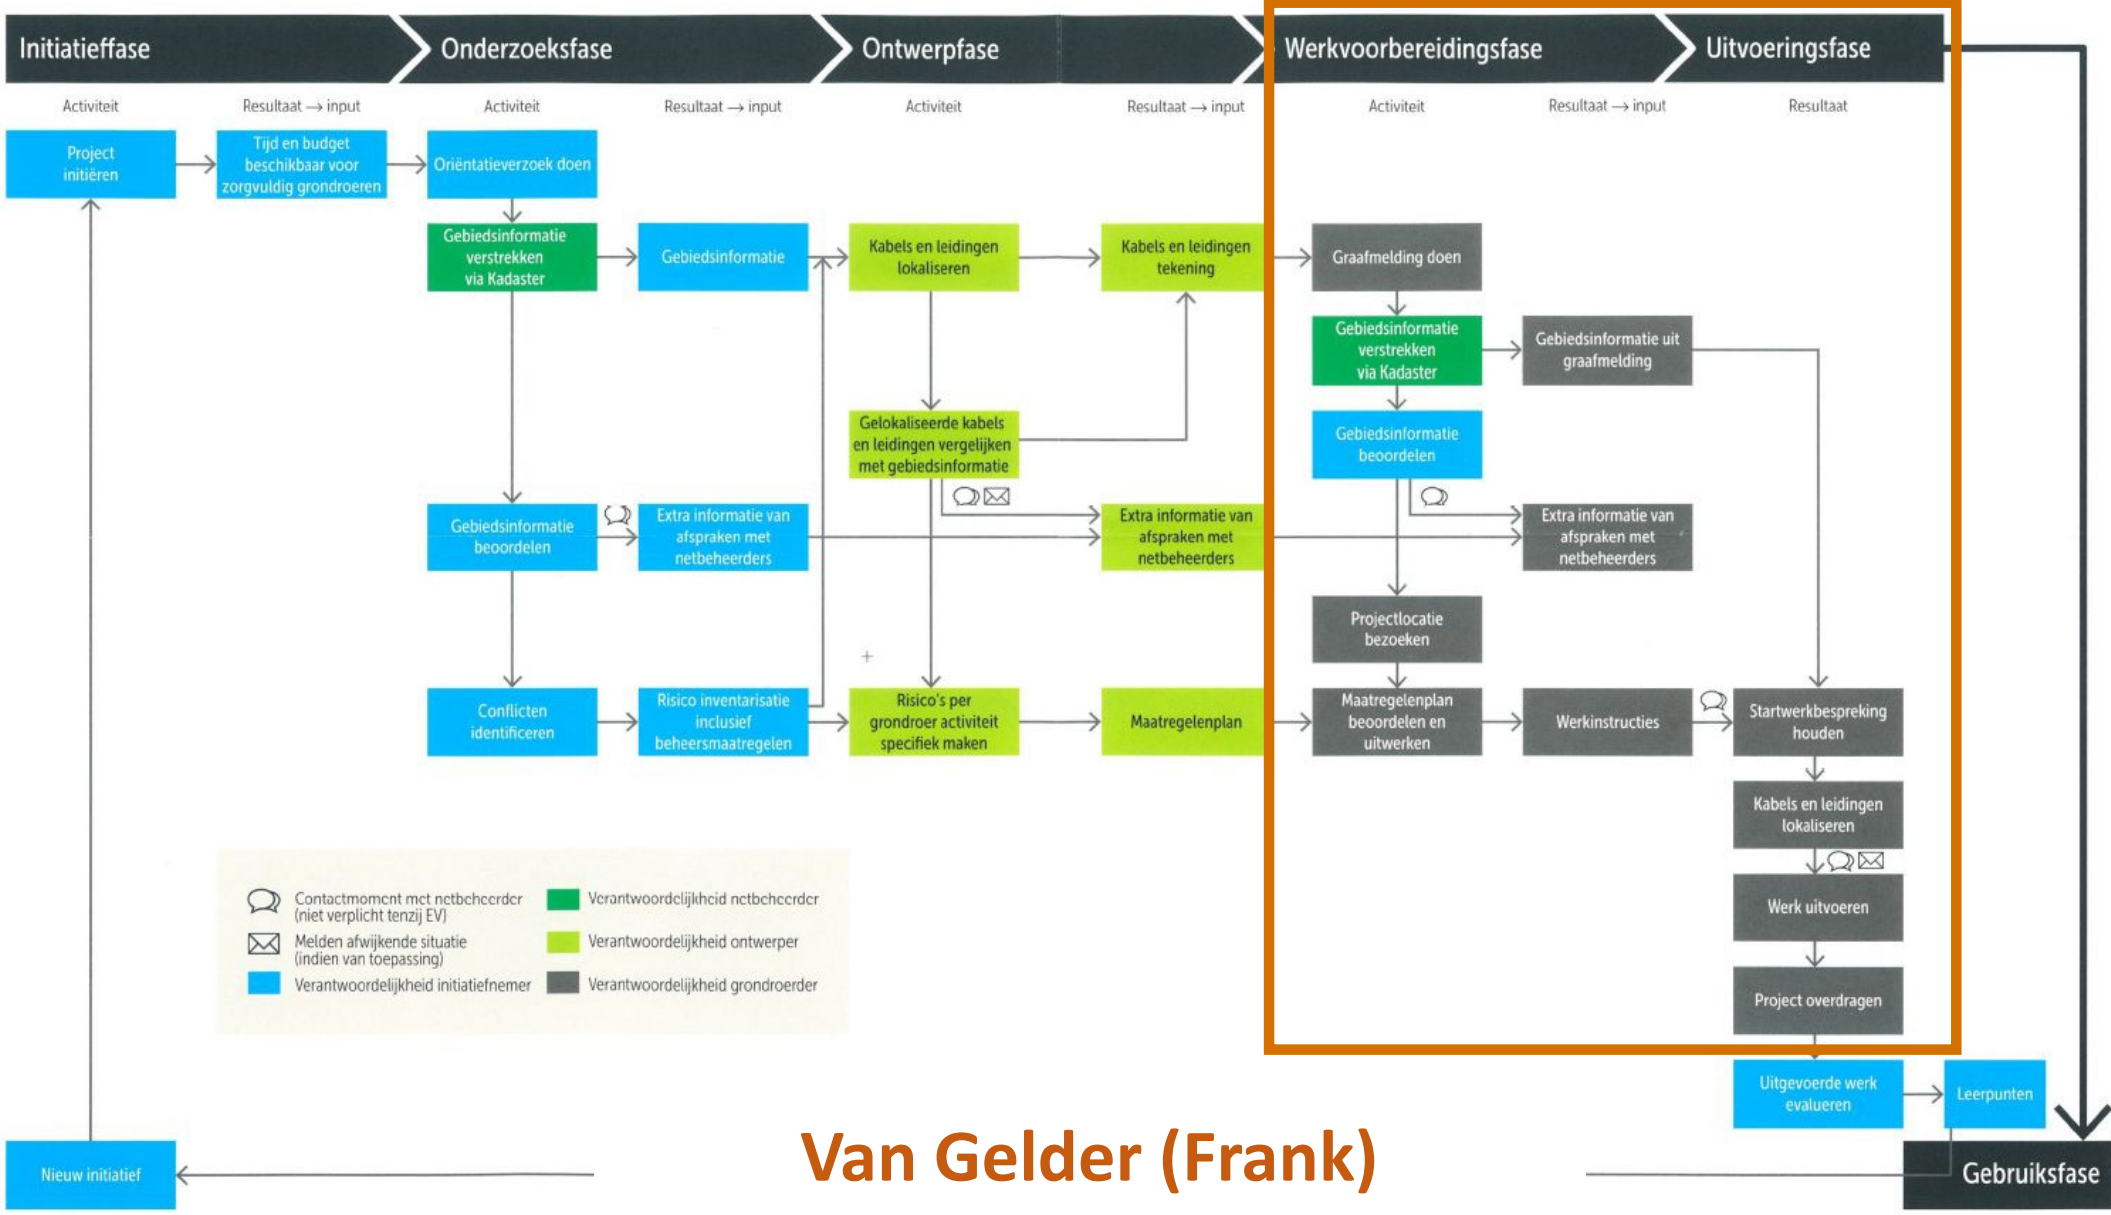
Initiatieffase

Onderzoeksfase

Ontwerpfase

Werkvoorbereidingsfase

Uitvoeringsfase

Activiteit

Resultaat → input

Activiteit

Resultaat → input

Activiteit

Resultaat → input

Activiteit

Resultaat → input

Resultaat

Project initiëren

Tijd en budget beschikbaar voor zorgvuldig grondroeren

Oriëntatieverzoek doen

Gebiedsinformatie verstrekken via Kadaster

Gebiedsinformatie

Kabels en leidingen lokaliseren

Kabels en leidingen tekening

Graafmelding doen

Gebiedsinformatie verstrekken via Kadaster

Gebiedsinformatie uit graafmelding

Gelokaliseerde kabels en leidingen vergelijken met gebiedsinformatie

Gebiedsinformatie beoordelen

Gebiedsinformatie beoordelen

Extra informatie van afspraken met netbeheerders

Extra informatie van afspraken met netbeheerders

Extra informatie van afspraken met netbeheerders

Projectlocatie bezoeken

Conflicten identificeren

Risico inventarisatie inclusief beheersmaatregelen

Risico's per grondroer activiteit specifiek maken

Maatregelenplan

Maatregelenplan beoordelen en uitwerken

Werkinstructies

Startwerkbespreking houden

Kabels en leidingen lokaliseren

Werk uitvoeren

Project overdragen

Contactmoment met netbeheerder (niet verplicht tenzij EV)

Melden afwijkende situatie (indien van toepassing)

Verantwoordelijkheid initiatiefnemer

Verantwoordelijkheid netbeheerder

Verantwoordelijkheid ontwerper

Verantwoordelijkheid grondroerder

Uitgevoerde werk evalueren

Leerpunten

Nieuw initiatief

Van Gelder (Frank)

Gebruiksfase